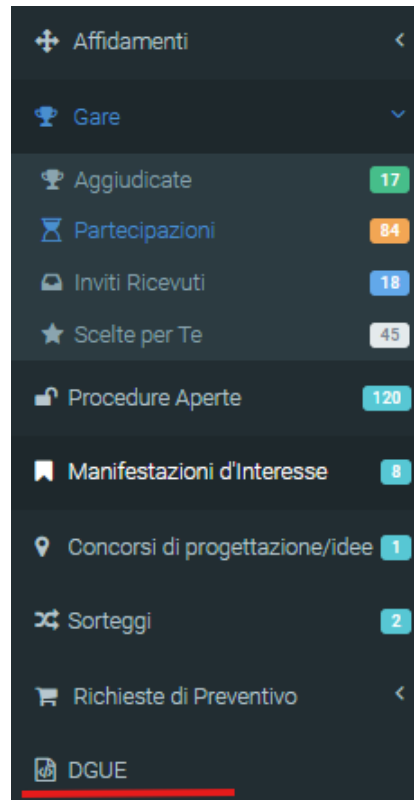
Affidamenti

Gare

Aggiudicate 17

Partecipazioni 84

Inviti Ricevuti 18

Scelte per Te 45

Procedure Aperte 120

Manifestazioni d'Interesse 8

Concorsi di progettazione/idee 1

Sorteggi 2

Richieste di Preventivo

DGUE